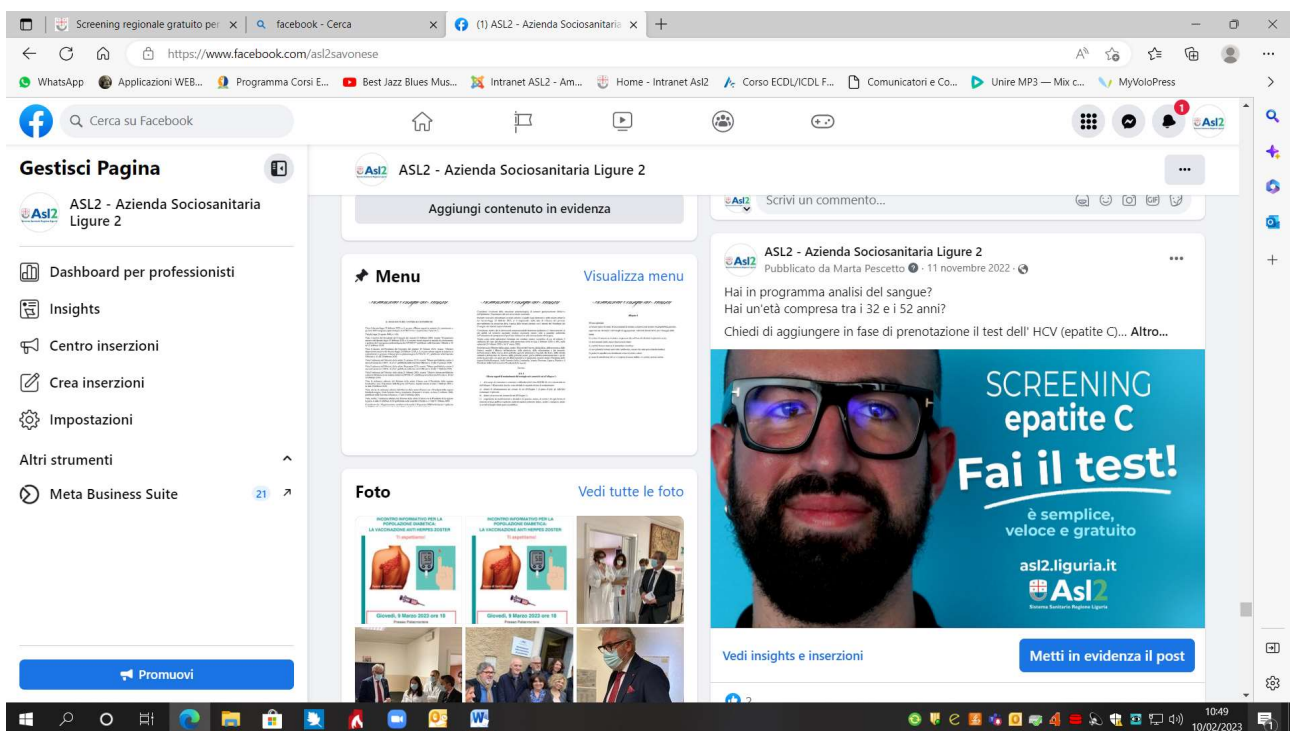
Screening regionale gratuito per
facebook - Cerca
(1) ASL2 - Azienda Sociosanitaria
https://www.facebook.com/asl2savonese
WhatsApp  Applicazioni WEB...  Programma Corsi E...  Best Jazz Blues Mus...  Intranet ASL2 - Am...  Home - Intranet Asl2  Corso ECDL/ICDL F...  Comunicatori e Co...  Unire MP3 — Mix c...  MyVoloPress

Cerca su Facebook

1

Asl2

Gestisci Pagina

ASL2 - Azienda Sociosanitaria Ligure 2

Dashboard per professionisti
Insights
Centro inserzioni
Crea inserzioni
Impostazioni
Altri strumenti
Meta Business Suite 21

Promuovi

Asl2 ASL2 - Azienda Sociosanitaria Ligure 2

Aggiungi contenuto in evidenza

Menu
Visualizza menu

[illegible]

Foto
Vedi tutte le foto

INCONTRO INFORMATIVO PER LA POPOLAZIONE DIABETICA
LA VACCINAZIONE ANTI HERPES ZOSTER
Giovedì, 9 Marzo 2023 ore 18

INCONTRO INFORMATIVO PER LA POPOLAZIONE DIABETICA
LA VACCINAZIONE ANTI HERPES ZOSTER
Giovedì, 9 Marzo 2023 ore 18

Scrivi un commento...

ASL2 - Azienda Sociosanitaria Ligure 2
Pubblicato da Marta Pescetto · 11 novembre 2022 ·

Hai in programma analisi del sangue?
Hai un'età compresa tra i 32 e i 52 anni?

Chiedi di aggiungere in fase di prenotazione il test dell' HCV (epatite C)... Altro...

SCREENING
epatite C
Fai il test!
è semplice, veloce e gratuito
asl2.liguria.it
Asl2
Sistema Sanitario Regione Liguria

Vedi insights e inserzioni
Metti in evidenza il post

2

10:49
10/02/2023